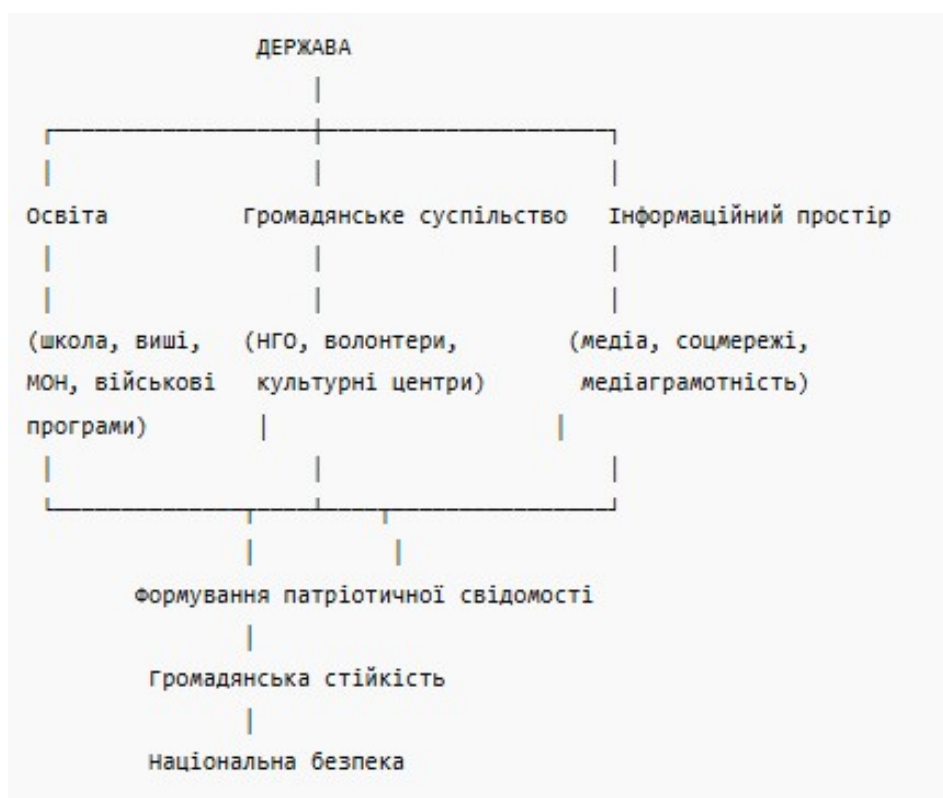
ДЕРЖАВА

Освіта

(школа, виші, МОН, військові програми)

Громадянське суспільство

(НГО, волонтери, культурні центри)

Інформаційний простір

(медіа, соцмережі, медіаграмотність)

Формування патріотичної свідомості

Громадянська стійкість

Національна безпека